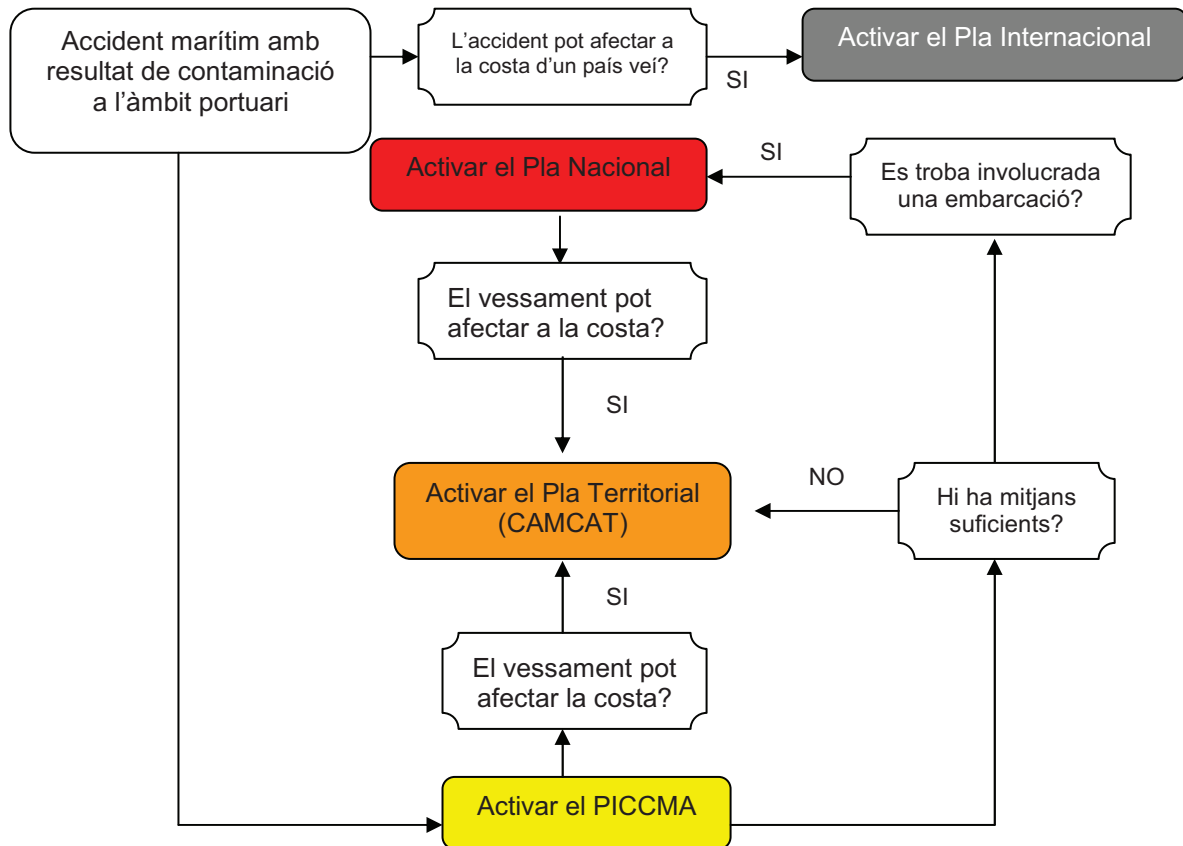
Accident marítim amb resultat de contaminació a l'àmbit portuari

L'accident pot afectar a la costa d'un país veí?

SI

Activar el Pla Internacional

Activar el Pla Nacional

SI

Es troba involucrada una embarcació?

El vessament pot afectar a la costa?

SI

Activar el Pla Territorial (CAMCAT)

NO

Hi ha mitjans suficients?

SI

El vessament pot afectar la costa?

Activar el PICCMA